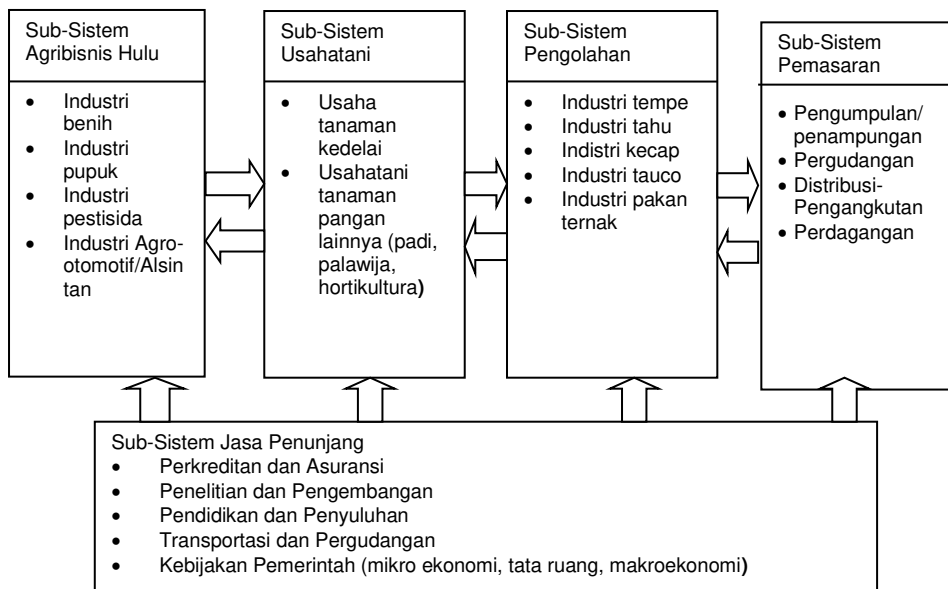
Sub-Sistem Agribisnis Hulu

- Industri benih
- Industri pupuk
- Industri pestisida
- Industri Agro-otomotif/Alsin tan

Sub-Sistem Usahatani

- Usaha tanaman kedelai
- Usahatani tanaman pangan lainnya (padi, palawija, hortikultura)

Sub-Sistem Pengolahan

- Industri tempe
- Industri tahu
- Indistri kecap
- Industri tauco
- Industri pakan ternak

Sub-Sistem Pemasaran

- Pengumpulan/ penampungan
- Pergudangan
- Distribusi-Pengangkutan
- Perdagangan

Sub-Sistem Jasa Penunjang

- Perkreditan dan Asuransi
- Penelitian dan Pengembangan
- Pendidikan dan Penyuluhan
- Transportasi dan Pergudangan
- Kebijakan Pemerintah (mikro ekonomi, tata ruang, makroekonomi)